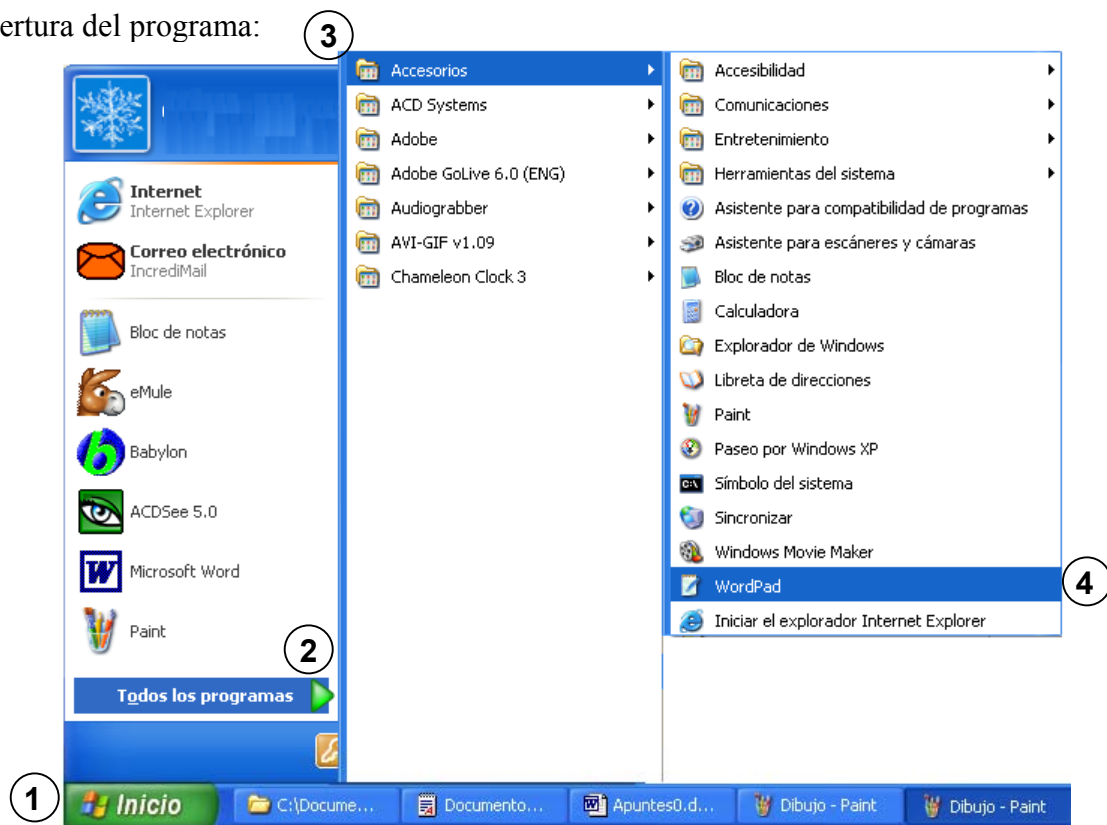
ertura del programa:

3

Internet
Internet Explorer

Correo electrónico
IncrediMail

Bloc de notas

eMule

Babylon

ACDSee 5.0

Microsoft Word

Paint

2

Todos los programas

Accesorios
ACD Systems
Adobe
Adobe GoLive 6.0 (ENG)
Audiograbber
AVI-GIF v1.09
Chameleon Clock 3

Accesibilidad
Comunicaciones
Entretenimiento
Herramientas del sistema
Asistente para compatibilidad de programas
Asistente para escáneres y cámaras
Bloc de notas
Calculadora
Explorador de Windows
Libreta de direcciones
Paint
Paseo por Windows XP
Símbolo del sistema
Sincronizar
Windows Movie Maker
WordPad
Iniciar el explorador Internet Explorer

4

1

Inicio
C:\Docume...
Documento...
Apuntes0.d...
Dibujo - Paint
Dibujo - Paint